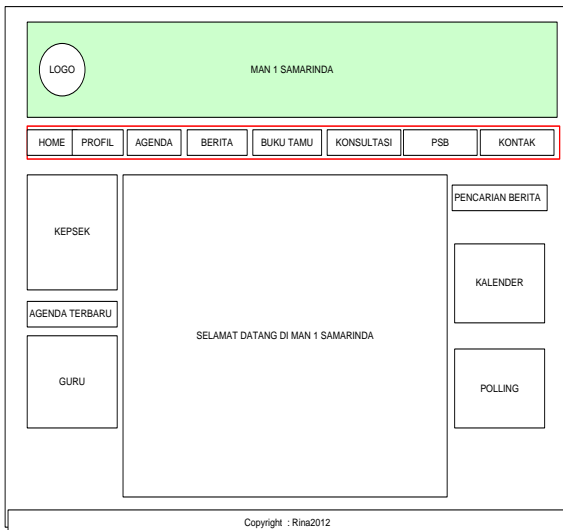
LOGO

MAN 1 SAMARINDA

HOME PROFIL AGENDA BERITA BUKU TAMU KONSULTASI PSB KONTAK

KEPSEK

AGENDA TERBARU

GURU

SELAMAT DATANG DI MAN 1 SAMARINDA

PENCARIAN BERITA

KALENDER

POLLING

Copyright : Rina2012